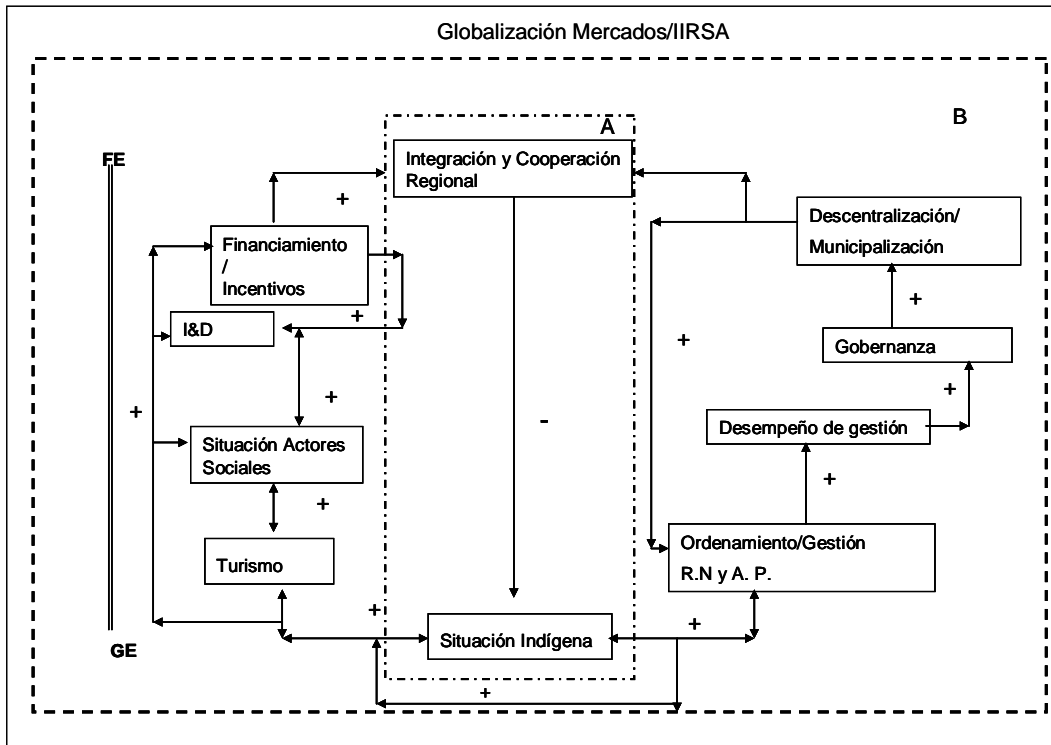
Globalización Mercados/IIRSA

A

B

FE

GE

Integración y Cooperación Regional

Descentralización/ Municipalización

Financiamiento / Incentivos

I&D

Gobernanza

Situación Actores Sociales

Desempeño de gestión

Turismo

Ordenamiento/Gestión R.N y A. P.

Situación Indígena

+

+

+

+

+

+

+

+

+

+

+

+

-